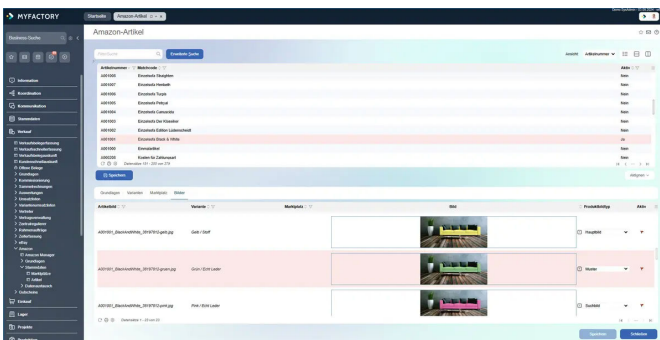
MYFACTORY

Startseite | Amazon-Artikel

Business-Suche

Amazon-Artikel

Filter/Suche | Erweiterte Suche

Ansicht | Artikelnummer

| Artikelnummer | Matchcode | Aktiv |
|---|---|---|
| A001008 | Einzelsofa Straighten | Nein |
| A001007 | Einzelsofa Herbalit | Nein |
| A001005 | Einzelsofa Turpis | Nein |
| A001005 | Einzelsofa Pellyat | Nein |
| A001004 | Einzelsofa Camoustra | Nein |
| A001003 | Einzelsofa Der Klassiker | Nein |
| A001002 | Einzelsofa Edition Lederschmidt | Nein |
| A001001 | Einzelsofa Black & White | Ja |
| A001000 | Einzelartikel | Nein |
| A000200 | Kosten für Zahlungsart | Nein |

Datensätze 101 - 200 von 276

Speichern

Aktionen

Grundlagen | Varianten | Marktplatz | Bilder

| Artikelbild | Variante | Marktplatz | Bild | Produktbildtyp | Aktiv |
|---|---|---|---|---|---|
| A001001_BlackAndWhite_20197912-gelb.jpg | Gelb / Stoff | | | Hauptbild | |
| A001001_BlackAndWhite_20197912-gruen.jpg | Grün / Echt Leder | | | Muster | |
| A001001_BlackAndWhite_20197912-pink.jpg | Pink / Echt Leder | | | Seitbild | |

Datensätze 1 - 20 von 22

Information
Koordination
Kommunikation
Stammdaten
Verkauf
Verkaufsbegleitung
Verkaufsnachbetreuung
Verkaufsbelegkontrolle
Kundenrechnungsmodul
Offene Belege
Grundlagen
Kommissionierung
Datenaktualisierung
Auswertungen
Einstellungen
Versandbelege
Vertreter
Wartungsvertrag
Zahlungssysteme
Kalenderanfrage
Zollverfahren
eBay
Amazon
Amazon Manager
Grundlagen
Stammdaten
Marktplätze
Artikel
Datenaustausch
Gutschriften
Einkauf
Lager
Projekte

Speichern | Schließen